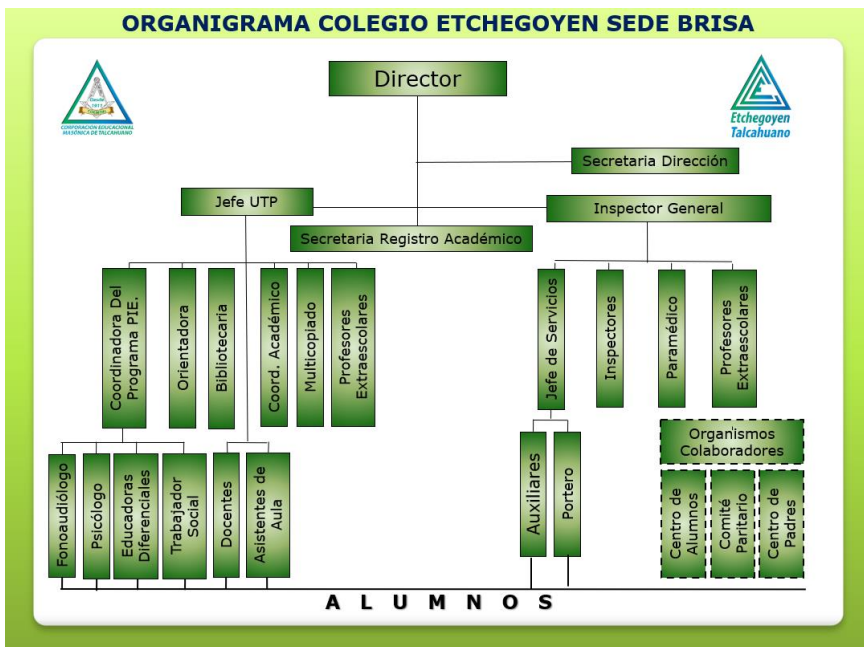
ORGANIGRAMA COLEGIO ETCHEGOYEN SEDE BRISA

CORPORACION EDUCACIONAL MASÓNICA DE TALCAHUANO

Etchegoyen Talcahuano

Director

Secretaria Dirección

Jefe UTP

Inspector General

Secretaria Registro Académico

Coordinadora Del Programa PIE.

Orientadora

Bibliotecaria

Coord. Académico

Multicopiado

Profesores Extraescolares

Jefe de Servicios

Inspectores

Paramédico

Profesores Extraescolares

Organismos Colaboradores

Fonoaudiólogo

Psicólogo

Educadoras Diferenciales

Trabajador Social

Docentes

Asistentes de Aula

Auxiliares

Portero

Centro de Alumnos

Comité Paritario

Centro de Padres

A L U M N O S